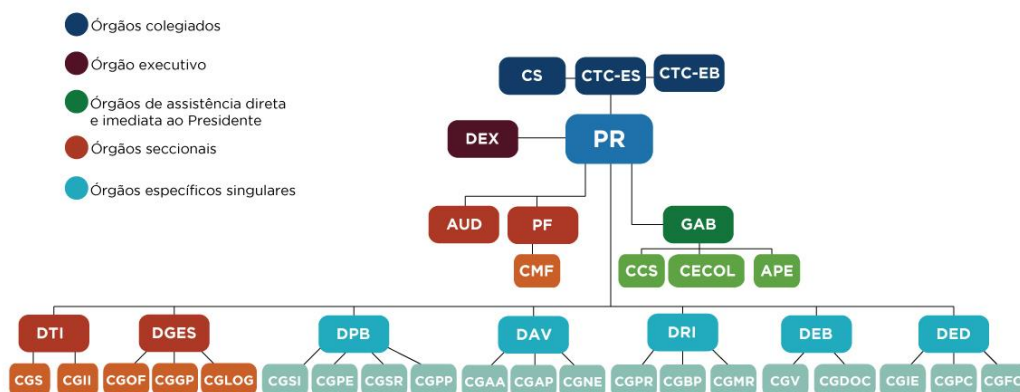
Órgãos colegiados
Órgão executivo
Órgãos de assistência direta e imediata ao Presidente
Órgãos seccionais
Órgãos específicos singulares

CS
CTC-ES
CTC-EB
DEX
PR
AUD
PF
GAB
CMF
CCS
CECOL
APE
DTI
DGES
DPB
DAV
DRI
DEB
DED
CGS
CGII
CGOF
CGGP
CGLOG
CGSI
CGPE
CGSR
CGPP
CGAA
CGAP
CGNE
CGPR
CGBP
CGMR
CGV
CGDOC
CGIE
CGPC
CGF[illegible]